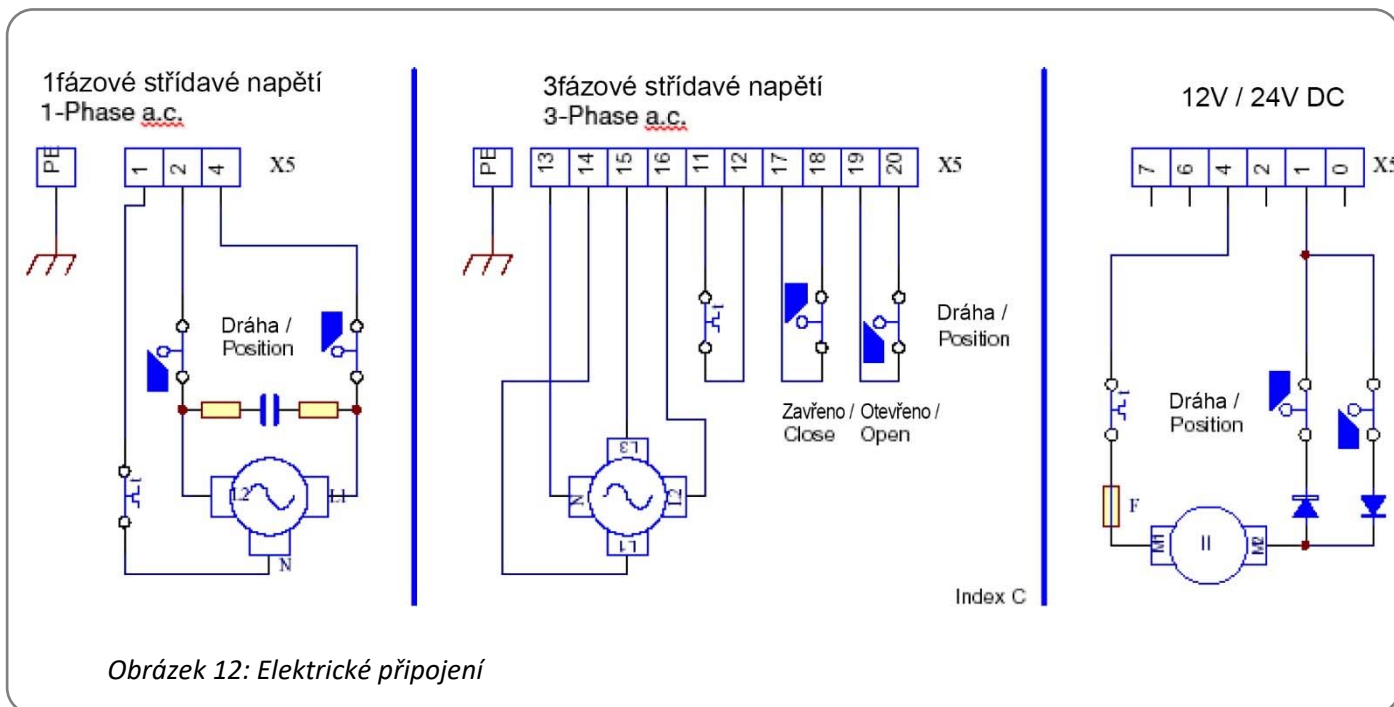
1fázové střídavé napětí
1-Phase a.c.

PE
1 2 4
X5

Dráha / Position

L2 L1 N

3fázové střídavé napětí
3-Phase a.c.

PE
13 14 15 16 11 12 17 18 19 20
X5

Dráha / Position

Zavřeno / Close
Otevřeno / Open

L3 N L2 L1

Index C

12V / 24V DC

7 6 4 2 1 0
X5

Dráha / Position

F
M1 M2

Obrázek 12: Elektrické připojení